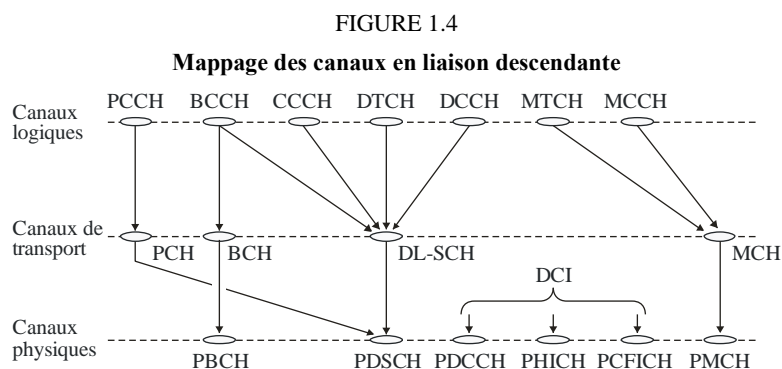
FIGURE 1.4

Mappage des canaux en liaison descendante

Canaux logiques

PCCH BCCH CCCH DTCH DCCH MTCH MCCH

Canaux de transport

PCH BCH DL-SCH MCH

DCI

Canaux physiques

PBCH PDSCH PDCCH PHICH PCFICH PMCH